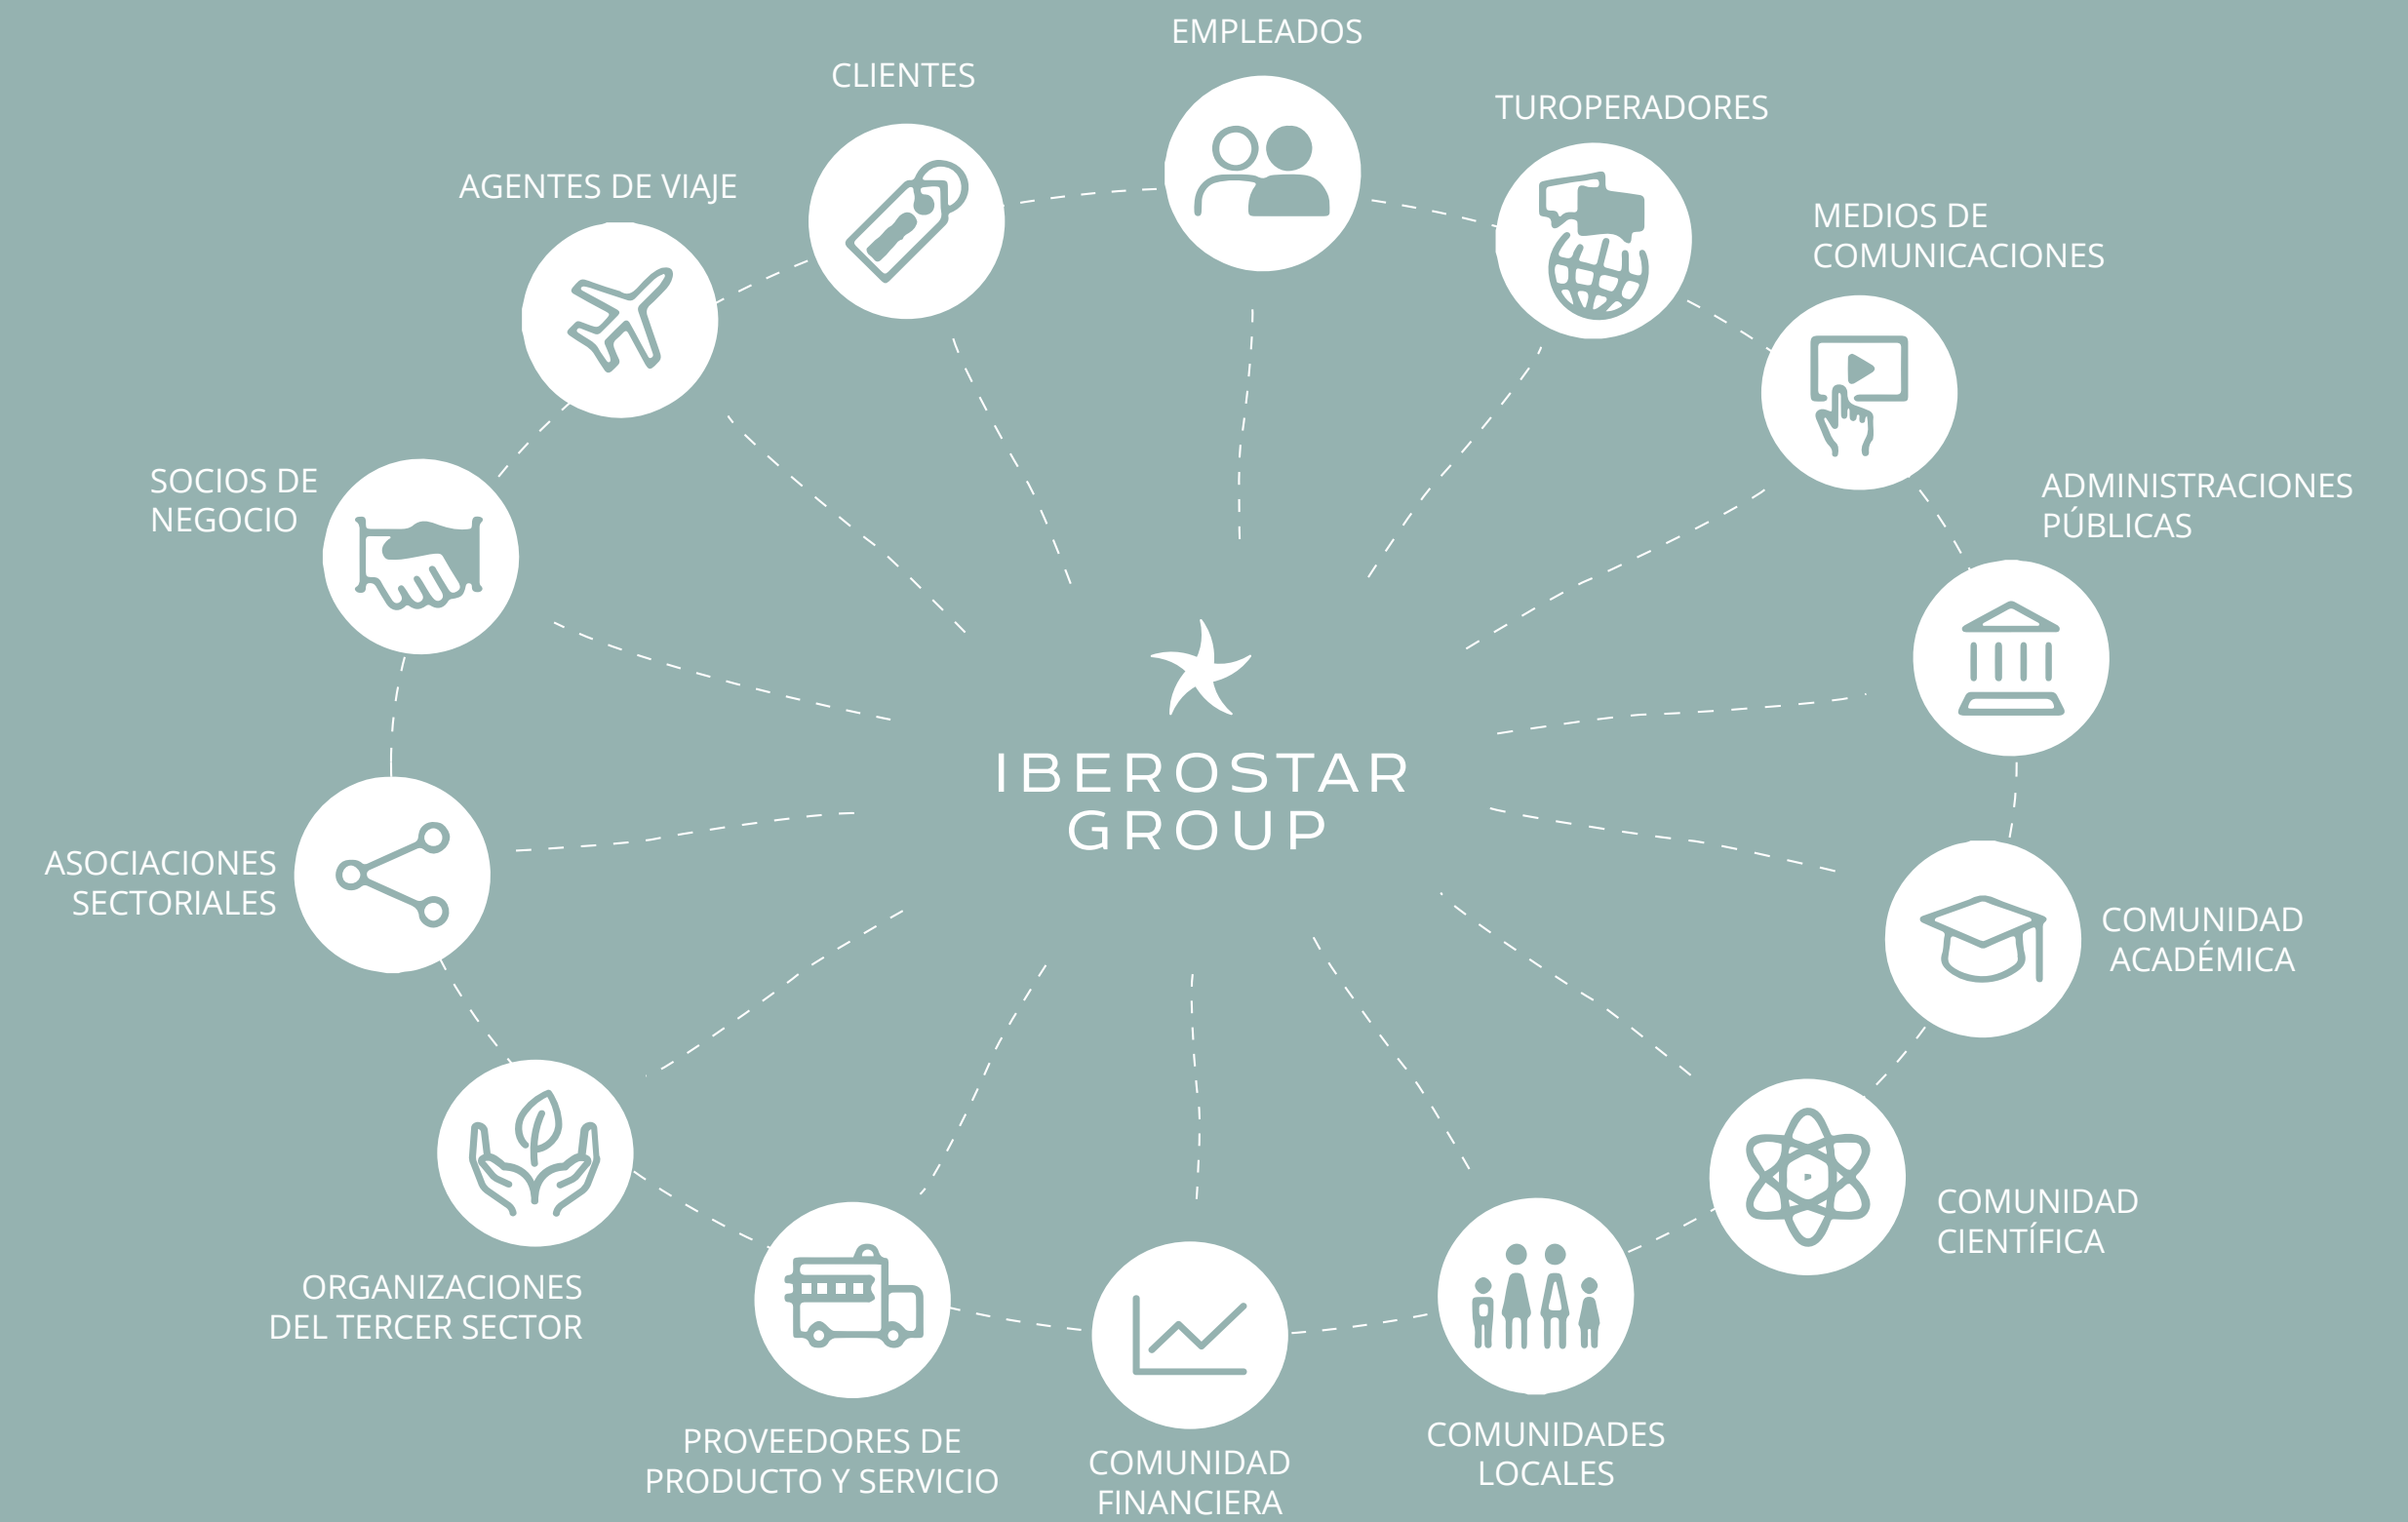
EMPLEADOS

CLIENTES

TUROPERADORES

AGENTES DE VIAJE

MEDIOS DE COMUNICACIONES

SOCIOS DE NEGOCIO

ADMINISTRACIONES PÚBLICAS

IBEROSTAR GROUP

ASOCIACIONES SECTORIALES

COMUNIDAD ACADÉMICA

COMUNIDAD CIENTÍFICA

ORGANIZACIONES DEL TERCER SECTOR

PROVEEDORES DE PRODUCTO Y SERVICIO

COMUNIDAD FINANCIERA

COMUNIDADES LOCALES